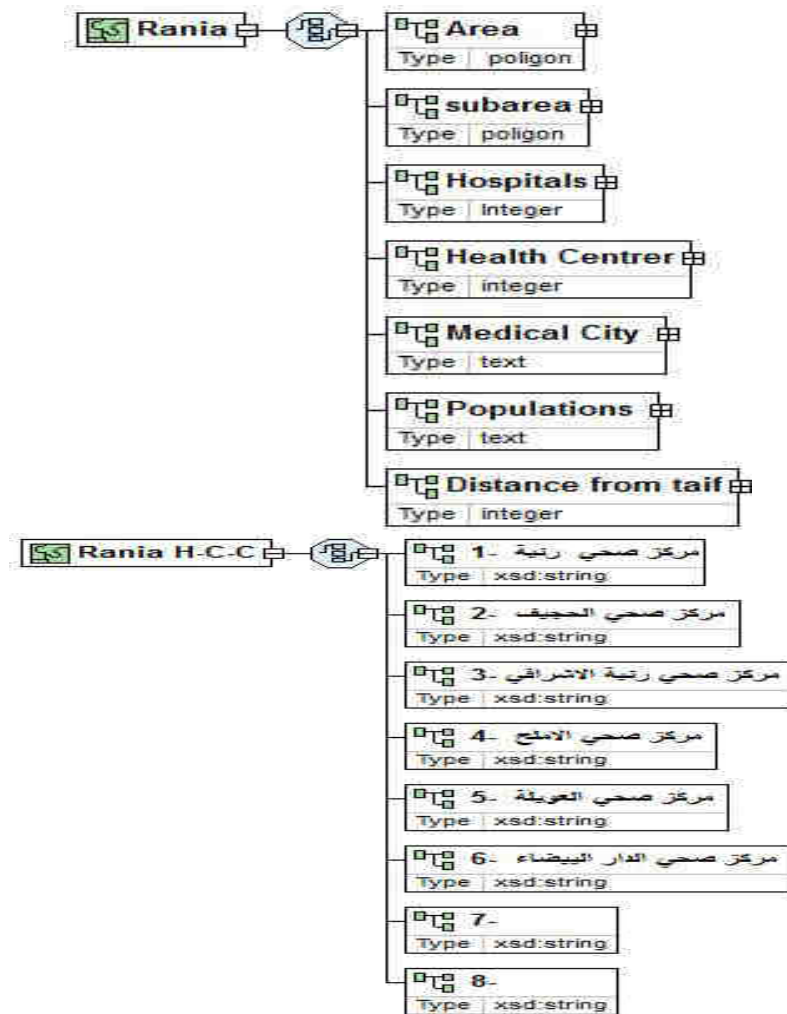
Rania

Area
Type | poligon

subarea
Type | poligon

Hospitals
Type | Integer

Health Centrer
Type | integer

Medical City
Type | text

Populations
Type | text

Distance from taif
Type | integer

Rania H-C-C

1- مركز صحي رنية
Type | xsd:string

2- مركز صحي الحجيف
Type | xsd:string

3- مركز صحي رنية الاشراقي
Type | xsd:string

4- مركز صحي الاملح
Type | xsd:string

5- مركز صحي العويلة
Type | xsd:string

6- مركز صحي الدار البيضاء
Type | xsd:string

7-
Type | xsd:string

8-
Type | xsd:string